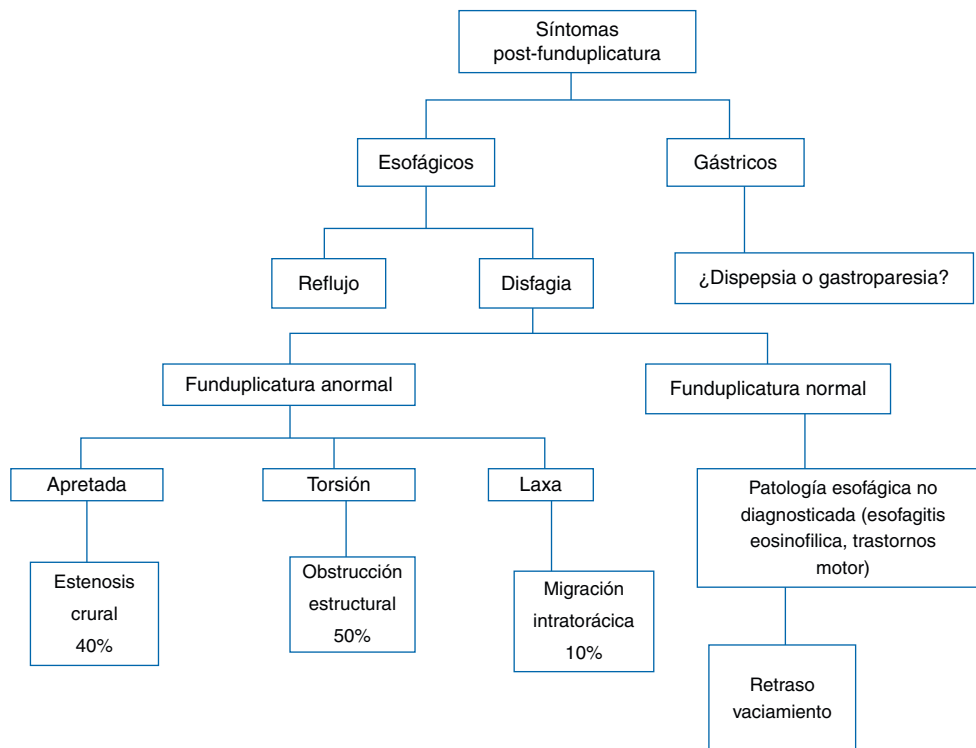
Síntomas post-funduplicatura

Esofágicos

Gástricos

Reflujo

Disfagia

¿Dispepsia o gastroparesia?

Funduplicatura anormal

Funduplicatura normal

Apretada

Torsión

Laxa

Patología esofágica no diagnosticada (esofagitis eosinofilica, trastornos motor)

Estenosis crural 40%

Obstrucción estructural 50%

Migración intratorácica 10%

Retraso vaciamiento